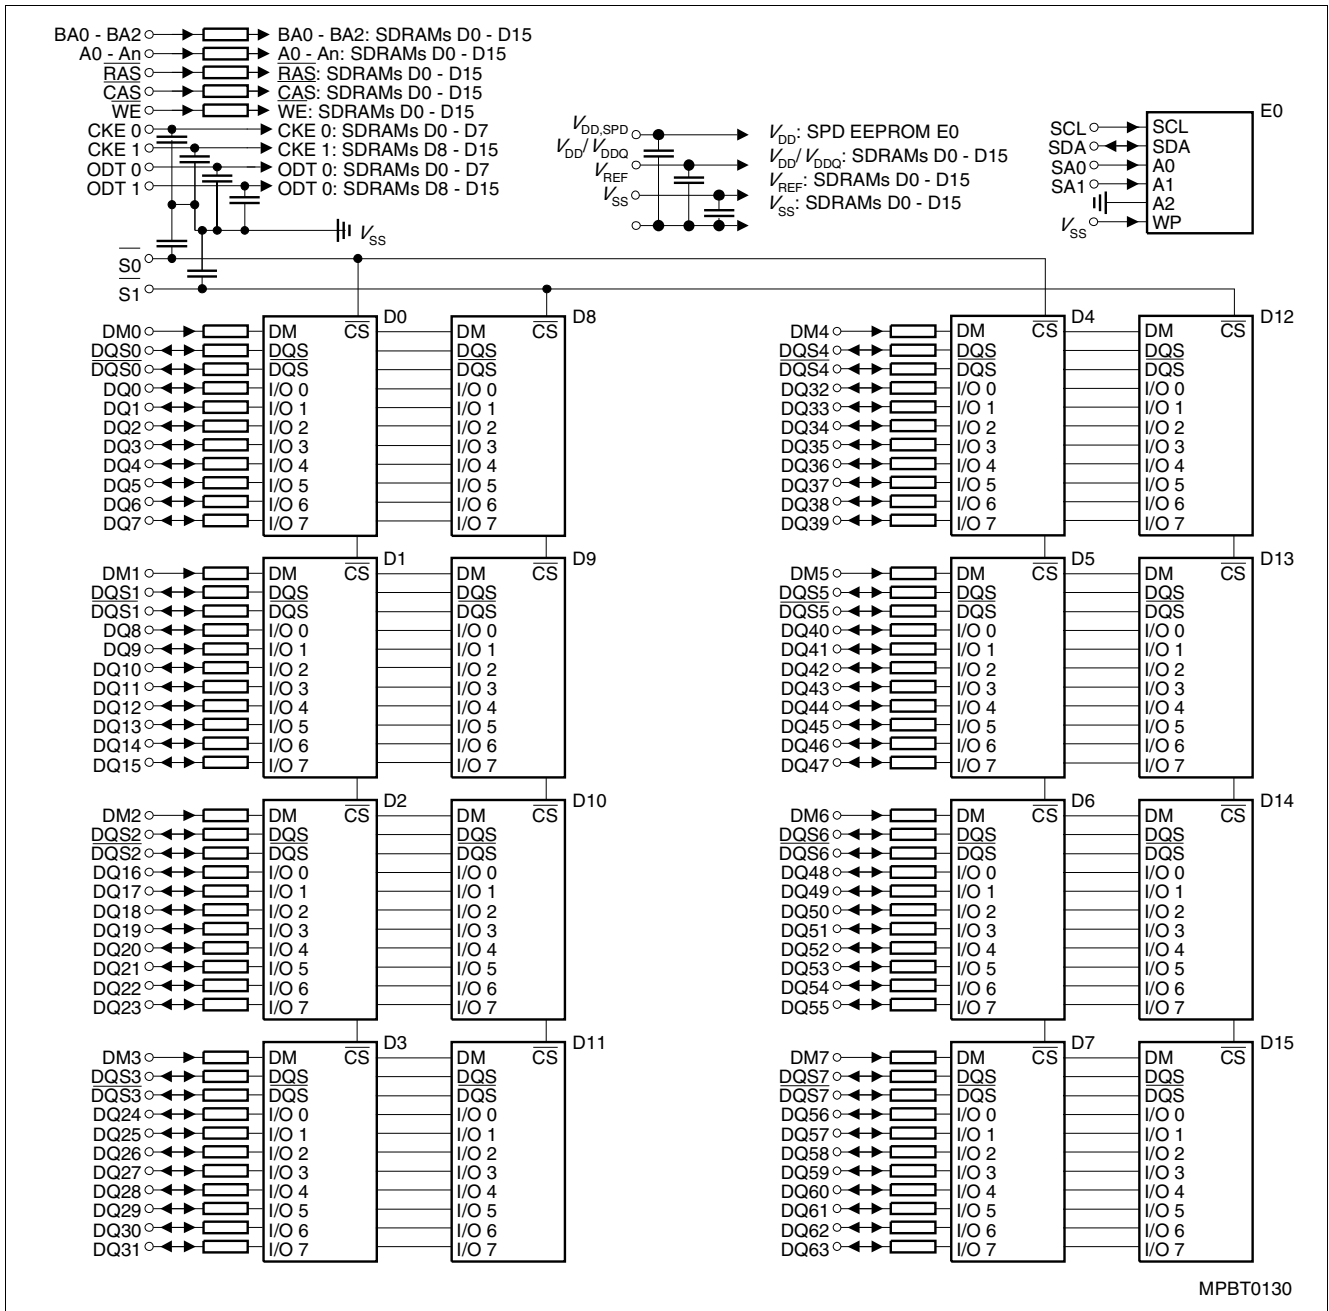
BA0 - BA2 BA0 - BA2: SDRAMs D0 - D15
A0 - An A0 - An: SDRAMs D0 - D15
$\overline{RAS}$ $\overline{RAS}$: SDRAMs D0 - D15
$\overline{CAS}$ $\overline{CAS}$: SDRAMs D0 - D15
$\overline{WE}$ $\overline{WE}$: SDRAMs D0 - D15
CKE 0 CKE 0: SDRAMs D0 - D7
CKE 1 CKE 1: SDRAMs D8 - D15
ODT 0 ODT 0: SDRAMs D0 - D7
ODT 1 ODT 0: SDRAMs D8 - D15
$V_{SS}$

$V_{DD,SPD}$ $V_{DD}$: SPD EEPROM E0
$V_{DD}$/ $V_{DDQ}$ $V_{DD}$/ $V_{DDQ}$: SDRAMs D0 - D15
$V_{REF}$ $V_{REF}$: SDRAMs D0 - D15
$V_{SS}$ $V_{SS}$: SDRAMs D0 - D15

E0
SCL SCL
SDA SDA
SA0 A0
SA1 A1
A2
$V_{SS}$ WP

$\overline{S0}$
S1

D0
DM0 DM $\overline{CS}$
DQS0 DQS
$\overline{DQS0}$ $\overline{DQS}$
DQ0 I/O 0
DQ1 I/O 1
DQ2 I/O 2
DQ3 I/O 3
DQ4 I/O 4
DQ5 I/O 5
DQ6 I/O 6
DQ7 I/O 7

D8
DM $\overline{CS}$
DQS
$\overline{DQS}$
I/O 0
I/O 1
I/O 2
I/O 3
I/O 4
I/O 5
I/O 6
I/O 7

D1
DM1 DM $\overline{CS}$
DQS1 DQS
$\overline{DQS1}$ $\overline{DQS}$
DQ8 I/O 0
DQ9 I/O 1
DQ10 I/O 2
DQ11 I/O 3
DQ12 I/O 4
DQ13 I/O 5
DQ14 I/O 6
DQ15 I/O 7

D9
DM $\overline{CS}$
DQS
$\overline{DQS}$
I/O 0
I/O 1
I/O 2
I/O 3
I/O 4
I/O 5
I/O 6
I/O 7

D2
DM2 DM $\overline{CS}$
DQS2 DQS
$\overline{DQS2}$ $\overline{DQS}$
DQ16 I/O 0
DQ17 I/O 1
DQ18 I/O 2
DQ19 I/O 3
DQ20 I/O 4
DQ21 I/O 5
DQ22 I/O 6
DQ23 I/O 7

D10
DM $\overline{CS}$
DQS
$\overline{DQS}$
I/O 0
I/O 1
I/O 2
I/O 3
I/O 4
I/O 5
I/O 6
I/O 7

D3
DM3 DM $\overline{CS}$
DQS3 DQS
$\overline{DQS3}$ $\overline{DQS}$
DQ24 I/O 0
DQ25 I/O 1
DQ26 I/O 2
DQ27 I/O 3
DQ28 I/O 4
DQ29 I/O 5
DQ30 I/O 6
DQ31 I/O 7

D11
DM $\overline{CS}$
DQS
$\overline{DQS}$
I/O 0
I/O 1
I/O 2
I/O 3
I/O 4
I/O 5
I/O 6
I/O 7

D4
DM4 DM $\overline{CS}$
DQS4 DQS
$\overline{DQS4}$ $\overline{DQS}$
DQ32 I/O 0
DQ33 I/O 1
DQ34 I/O 2
DQ35 I/O 3
DQ36 I/O 4
DQ37 I/O 5
DQ38 I/O 6
DQ39 I/O 7

D12
DM $\overline{CS}$
DQS
$\overline{DQS}$
I/O 0
I/O 1
I/O 2
I/O 3
I/O 4
I/O 5
I/O 6
I/O 7

D5
DM5 DM $\overline{CS}$
DQS5 DQS
$\overline{DQS5}$ $\overline{DQS}$
DQ40 I/O 0
DQ41 I/O 1
DQ42 I/O 2
DQ43 I/O 3
DQ44 I/O 4
DQ45 I/O 5
DQ46 I/O 6
DQ47 I/O 7

D13
DM $\overline{CS}$
DQS
$\overline{DQS}$
I/O 0
I/O 1
I/O 2
I/O 3
I/O 4
I/O 5
I/O 6
I/O 7

D6
DM6 DM $\overline{CS}$
DQS6 DQS
$\overline{DQS6}$ $\overline{DQS}$
DQ48 I/O 0
DQ49 I/O 1
DQ50 I/O 2
DQ51 I/O 3
DQ52 I/O 4
DQ53 I/O 5
DQ54 I/O 6
DQ55 I/O 7

D14
DM $\overline{CS}$
DQS
$\overline{DQS}$
I/O 0
I/O 1
I/O 2
I/O 3
I/O 4
I/O 5
I/O 6
I/O 7

D7
DM7 DM $\overline{CS}$
DQS7 DQS
$\overline{DQS7}$ $\overline{DQS}$
DQ56 I/O 0
DQ57 I/O 1
DQ58 I/O 2
DQ59 I/O 3
DQ60 I/O 4
DQ61 I/O 5
DQ62 I/O 6
DQ63 I/O 7

D15
DM $\overline{CS}$
DQS
$\overline{DQS}$
I/O 0
I/O 1
I/O 2
I/O 3
I/O 4
I/O 5
I/O 6
I/O 7

MPBT0130